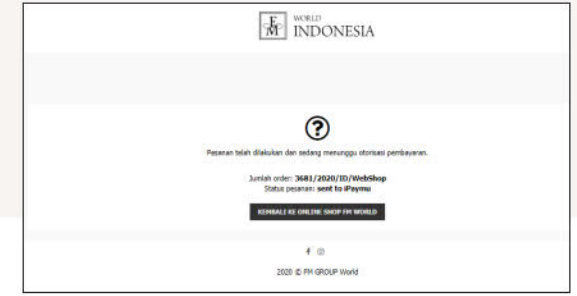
FM WORLD INDONESIA

?

Pesanan telah dilakukan dan sedang menunggu otorisasi pembayaran.

Jumlah order: 3681/2020/ID/WebShop
Status pesanan: sent to iPaymu

KEMBALI KE ONLINE SHOP FM WORLD

2020 © FM GROUP World